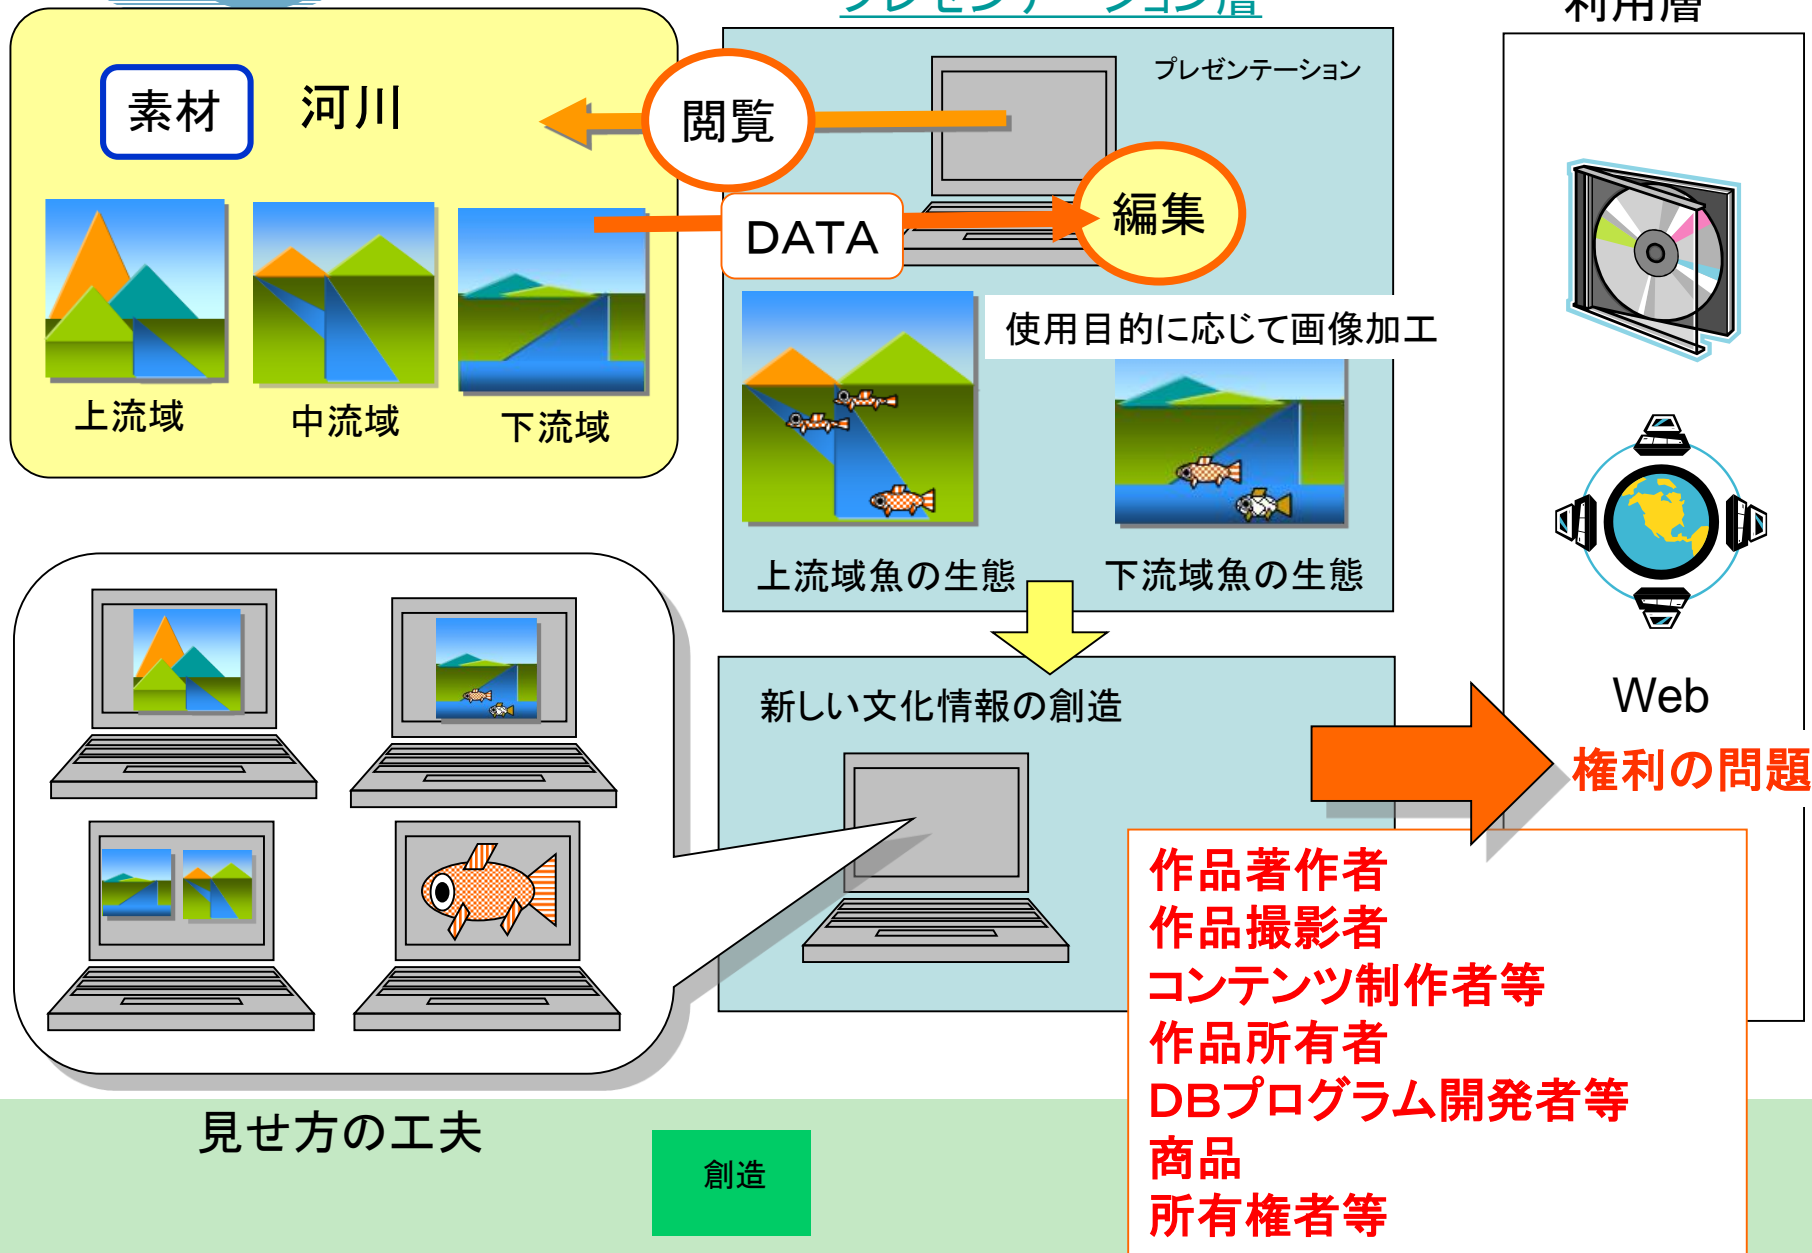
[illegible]層

利用層

素材 河川

閲覧

DATA

編集

上流域

中流域

下流域

プレゼンテーション

使用目的に応じて画像加工

上流域魚の生態

下流域魚の生態

新しい文化情報の創造

Web

権利の問題

作品著作者
作品撮影者
コンテンツ制作者等
作品所有者
DBプログラム開発者等
商品
所有権者等

見せ方の工夫

創造